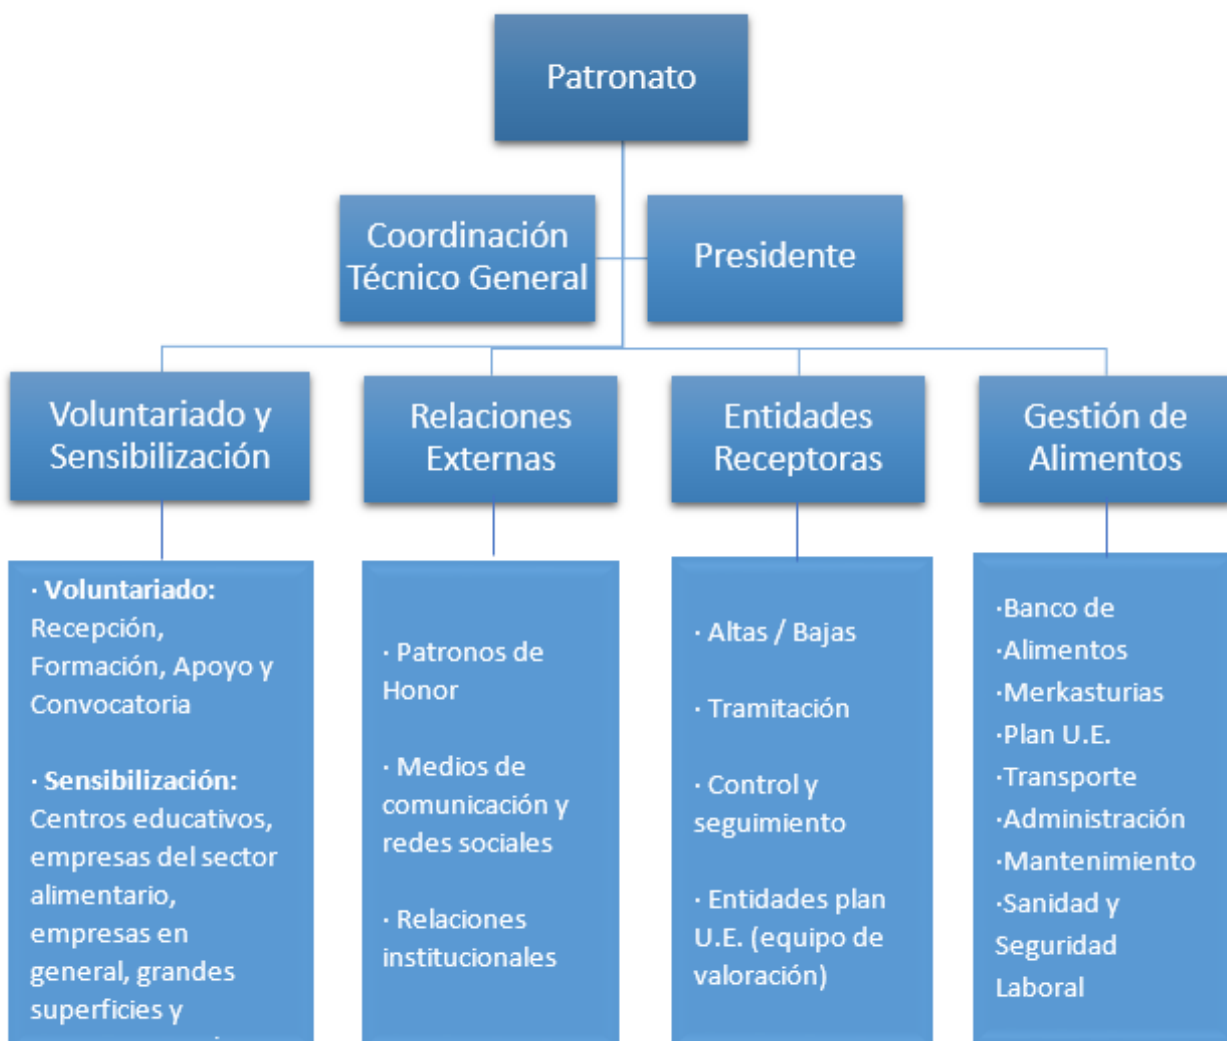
Patronato

Coordinación Técnico General

Presidente

Voluntariado y Sensibilización

Relaciones Externas

Entidades Receptoras

Gestión de Alimentos

· **Voluntariado:** Recepción, Formación, Apoyo y Convocatoria

· **Sensibilización:** Centros educativos, empresas del sector alimentario, empresas en general, grandes superficies y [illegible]

· Patronos de Honor

· Medios de comunicación y redes sociales

· Relaciones institucionales

· Altas / Bajas

· Tramitación

· Control y seguimiento

· Entidades plan U.E. (equipo de valoración)

·Banco de
·Alimentos
·Merkasturias
·Plan U.E.
·Transporte
·Administración
·Mantenimiento
·Sanidad y Seguridad Laboral